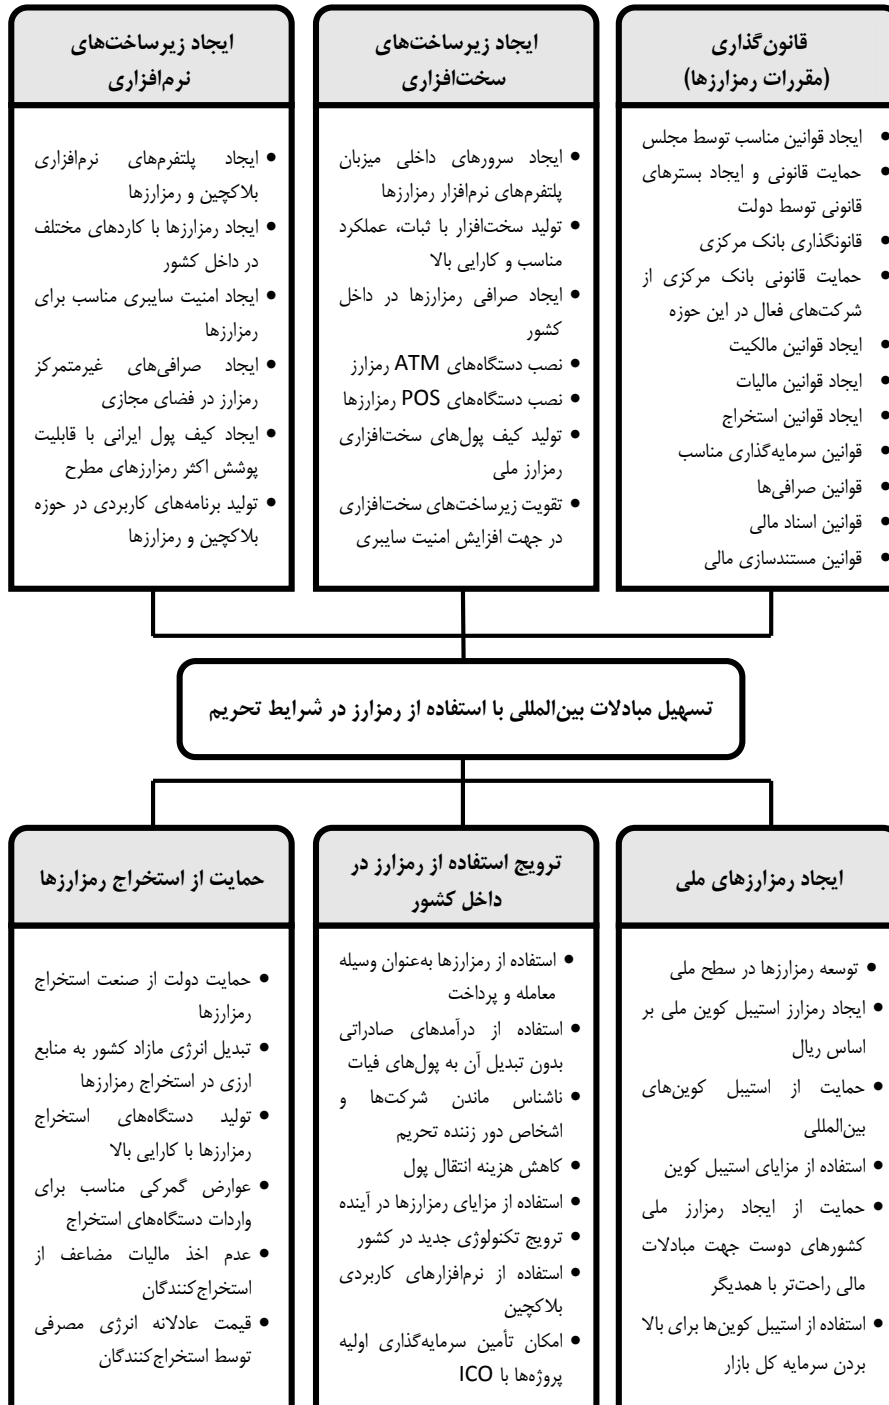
قانون‌گذاری
(مقررات رمزارزها)

• ایجاد قوانین مناسب توسط مجلس
• حمایت قانونی و ایجاد بسترهای قانونی توسط دولت
• قانونگذاری بانک مرکزی
• حمایت قانونی بانک مرکزی از شرکت‌های فعال در این حوزه
• ایجاد قوانین مالکیت
• ایجاد قوانین مالیات
• ایجاد قوانین استخراج
• قوانین سرمایه‌گذاری مناسب
• قوانین صرافی‌ها
• قوانین اسناد مالی
• قوانین مستندسازی مالی

ایجاد زیرساخت‌های سخت‌افزاری

• ایجاد سرورهای داخلی میزبان پلتفرم‌های نرم‌افزار رمزارزها
• تولید سخت‌افزار با ثبات، عملکرد مناسب و کارایی بالا
• ایجاد صرافی رمزارزها در داخل کشور
• نصب دستگاه‌های ATM رمزارز
• نصب دستگاه‌های POS رمزارزها
• تولید کیف پول‌های سخت‌افزاری رمزارز ملی
• تقویت زیرساخت‌های سخت‌افزاری در جهت افزایش امنیت سایبری

ایجاد زیرساخت‌های نرم‌افزاری

• ایجاد پلتفرم‌های نرم‌افزاری بلاکچین و رمزارزها
• ایجاد رمزارزها با کاردهای مختلف در داخل کشور
• ایجاد امنیت سایبری مناسب برای رمزارزها
• ایجاد صرافی‌های غیرمتمرکز رمزارز در فضای مجازی
• ایجاد کیف پول ایرانی با قابلیت پوشش اکثر رمزارزهای مطرح
• تولید برنامه‌های کاربردی در حوزه بلاکچین و رمزارزها

تسهیل مبادلات بین‌المللی با استفاده از رمزارز در شرایط تحریم

ایجاد رمزارزهای ملی

• توسعه رمزارزها در سطح ملی
• ایجاد رمزارز استیبل کوین ملی بر اساس ریال
• حمایت از استیبل کوین‌های بین‌المللی
• استفاده از مزایای استیبل کوین
• حمایت از ایجاد رمزارز ملی کشورهای دوست جهت مبادلات مالی راحت‌تر با همدیگر
• استفاده از استیبل کوین‌ها برای بالا بردن سرمایه کل بازار

ترویج استفاده از رمزارز در داخل کشور

• استفاده از رمزارزها به‌عنوان وسیله معامله و پرداخت
• استفاده از درآمدهای صادراتی بدون تبدیل آن به پول‌های فیات
• ناشناس ماندن شرکت‌ها و اشخاص دور زننده تحریم
• کاهش هزینه انتقال پول
• استفاده از مزایای رمزارزها در آینده
• ترویج تکنولوژی جدید در کشور
• استفاده از نرم‌افزارهای کاربردی بلاکچین
• امکان تأمین سرمایه‌گذاری اولیه پروژه‌ها با ICO

حمایت از استخراج رمزارزها

• حمایت دولت از صنعت استخراج رمزارزها
• تبدیل انرژی مازاد کشور به منابع ارزی در استخراج رمزارزها
• تولید دستگاه‌های استخراج رمزارزها با کارایی بالا
• عوارض گمرکی مناسب برای واردات دستگاه‌های استخراج
• عدم اخذ مالیات مضاعف از استخراج‌کنندگان
• قیمت عادلانه انرژی مصرفی توسط استخراج‌کنندگان